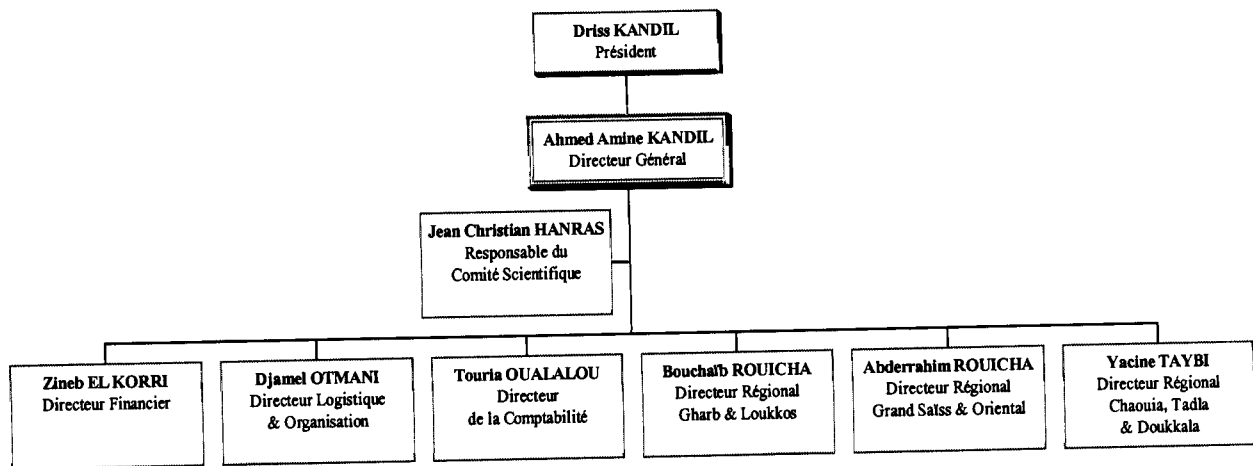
Driss KANDIL
Président

Ahmed Amine KANDIL
Directeur Général

Jean Christian HANRAS
Responsable du
Comité Scientifique

Zineb EL KORRI
Directeur Financier

Djamel OTMANI
Directeur Logistique
& Organisation

Touria OUALALOU
Directeur
de la Comptabilité

Bouchaïb ROUICHA
Directeur Régional
Gharb & Loukkos

Abderrahim ROUICHA
Directeur Régional
Grand Saïss & Oriental

Yacine TAYBI
Directeur Régional
Chaouia, Tadla
& Doukkala